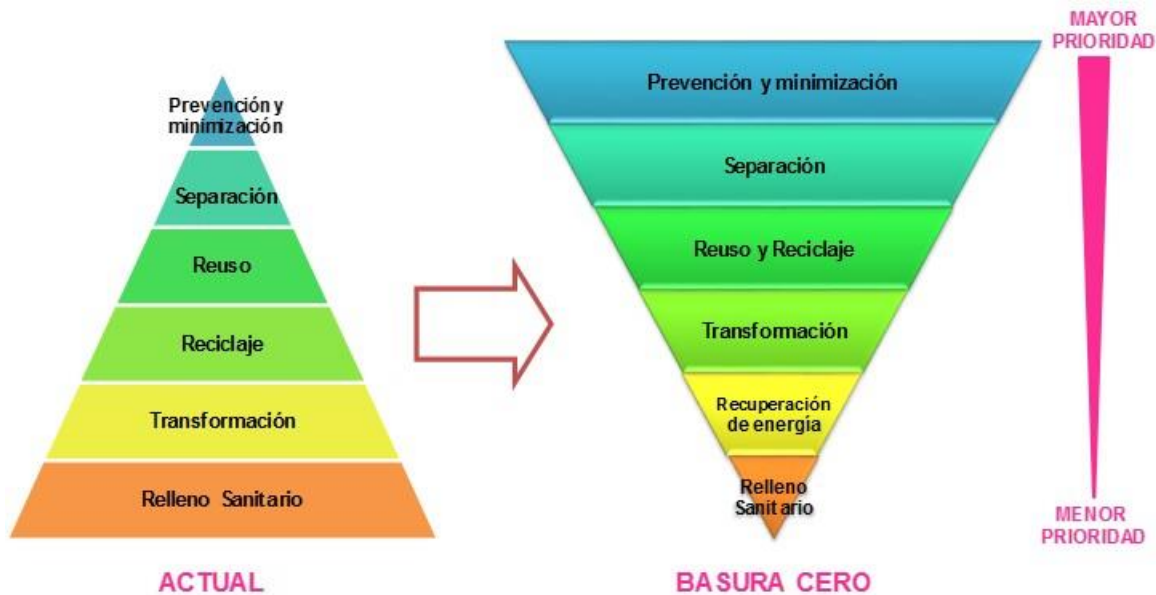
Prevención y minimización

Separación

Reuso

Reciclaje

Transformación

Relleno Sanitario

ACTUAL

Prevención y minimización

Separación

Reuso y Reciclaje

Transformación

Recuperación de energia

Relleno Sanitario

BASURA CERO

MAYOR PRIORIDAD

MENOR PRIORIDAD